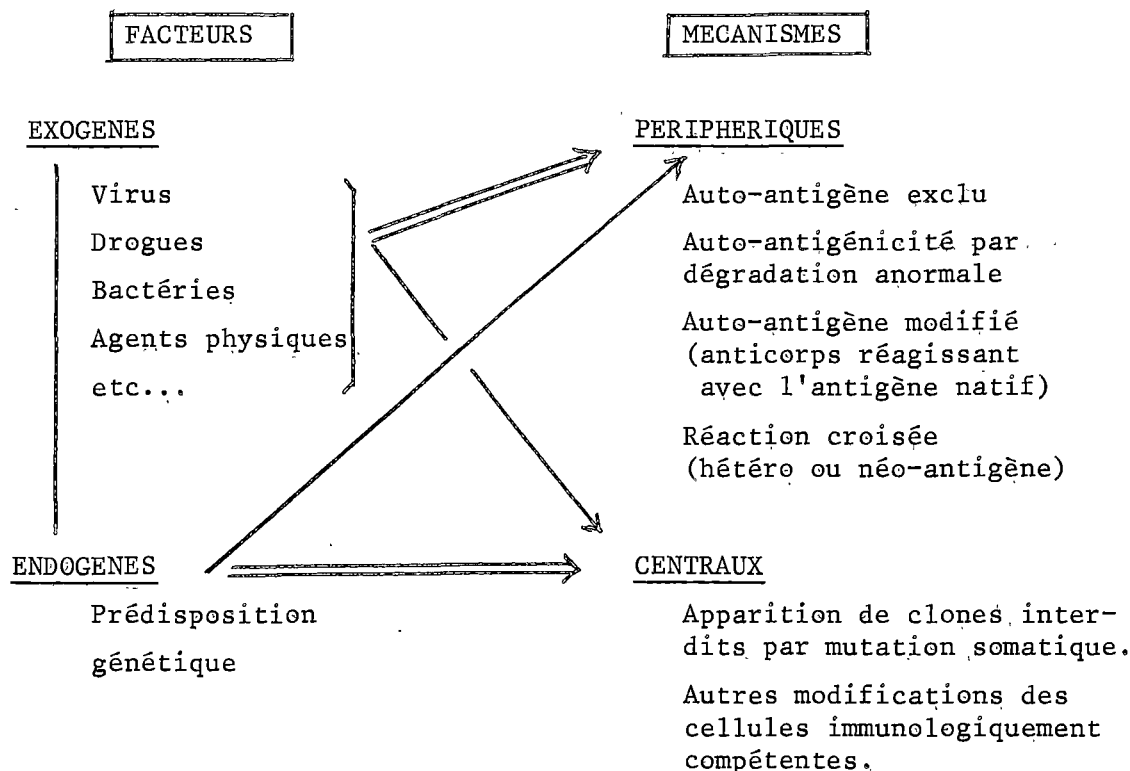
FACTEURS

EXOGENES

Virus

Drogues

Bactéries

Agents physiques

etc...

ENDOGENES

Prédisposition génétique

MECANISMES

PERIPHERIQUES

Auto-antigène exclu

Auto-antigénicité par dégradation anormale

Auto-antigène modifié (anticorps réagissant avec l'antigène natif)

Réaction croisée (hétéro ou néo-antigène)

CENTRAUX

Apparition de clones interdits par mutation somatique.

Autres modifications des cellules immunologiquement compétentes.